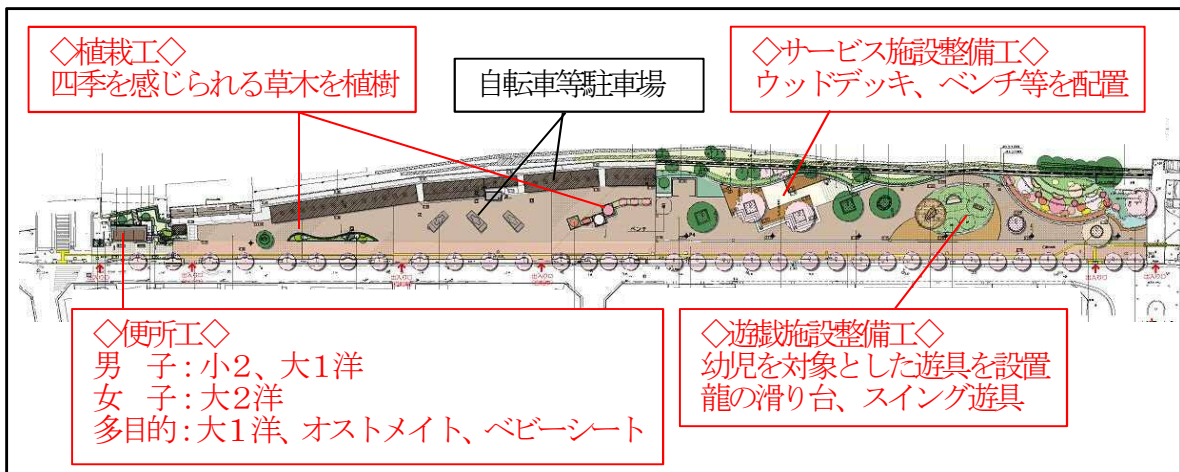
◇植栽工◇
四季を感じられる草木を植樹

自転車等駐車場

◇サービス施設整備工◇
ウッドデッキ、ベンチ等を配置

◇便所工◇
男　子：小２、大１洋
女　子：大２洋
多目的：大１洋、オストメイト、ベビーシート

◇遊戯施設整備工◇
幼児を対象とした遊具を設置
龍の滑り台、スイング遊具